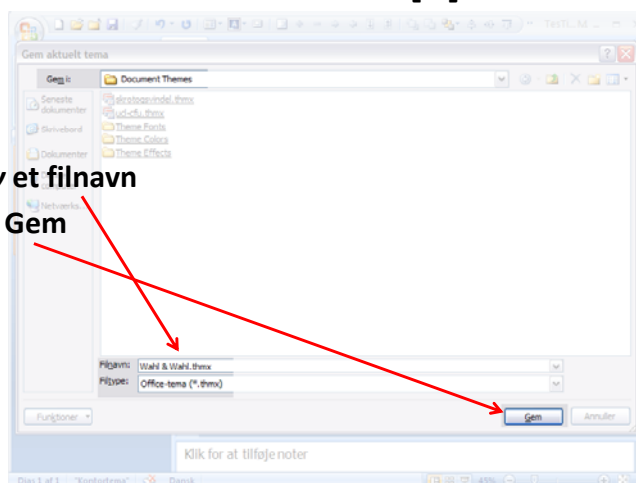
Gem aktuelt tema

Gem i: Document Themes

Seneste dokumenter

Skrivebord

Dokumenter

Netværks...

skrotogsvindel.thmx
ucl-cfu.thmx
Theme Fonts
Theme Colors
Theme Effects

y et filnavn

Gem

Filnavn: Wahl & Wahl.thmx

Filtype: Office-tema (*.thmx)

Funktioner

Gem

Annuller

Klik for at tilføje noter

Dias 1 af 1 "Kontortema" Dansk 45%